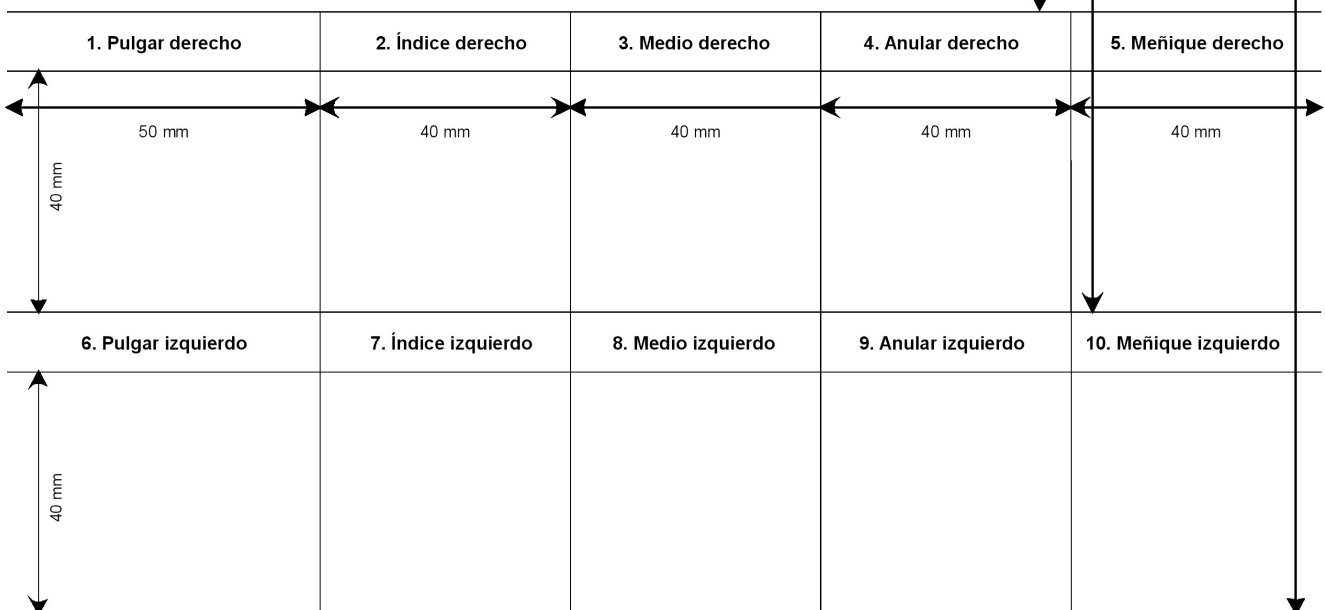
| 1. Pulgar derecho | 2. Índice derecho | 3. Medio derecho | 4. Anular derecho | 5. Meñique derecho |
|---|---|---|---|---|
| 50 mm | 40 mm | 40 mm | 40 mm | 40 mm |
| 6. Pulgar izquierdo | 7. Índice izquierdo | 8. Medio izquierdo | 9. Anular izquierdo | 10. Meñique izquierdo |

40 mm

40 mm